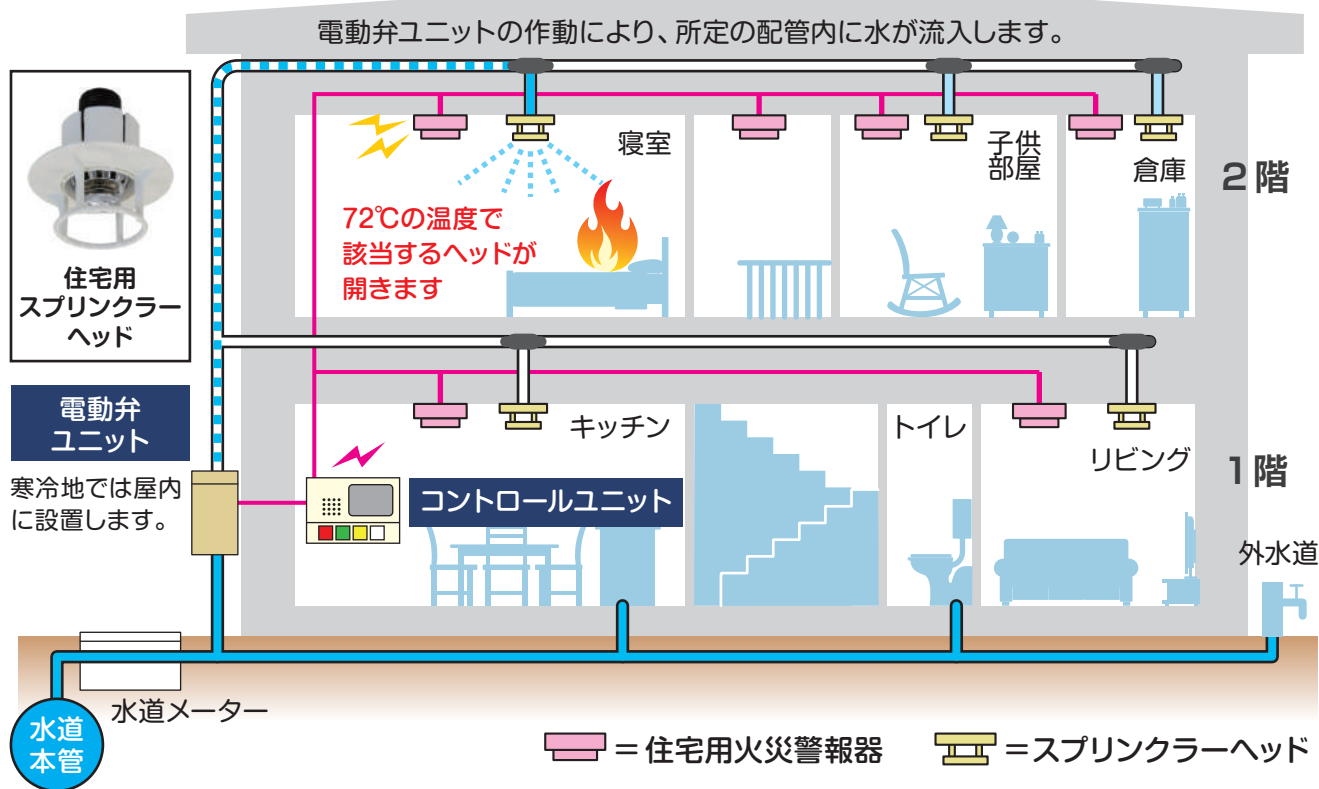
電動弁ユニットの作動により、所定の配管内に水が流入します。

住宅用
スプリンクラー
ヘッド

寝室

子供
部屋

倉庫

2階

72℃の温度で
該当するヘッドが
開きます

電動弁
ユニット

寒冷地では屋内
に設置します。

キッチン

トイレ

リビング

1階

コントロールユニット

外水道

水道メーター

水道
本管

＝住宅用火災警報器

＝スプリンクラーヘッド